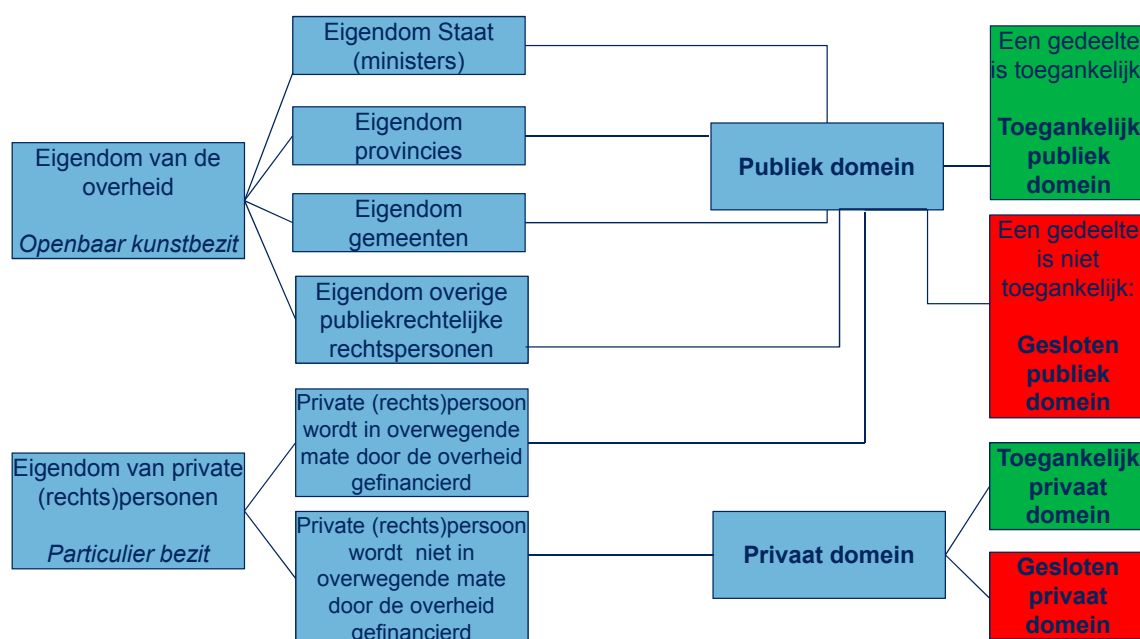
Eigendom van de overheid

*Openbaar kunstbezit*

Eigendom Staat (ministers)

Eigendom provincies

Eigendom gemeenten

Eigendom overige publiekrechtelijke rechtspersonen

Eigendom van private (rechts)personen

*Particulier bezit*

Private (rechts)persoon wordt in overwegende mate door de overheid gefinancierd

Private (rechts)persoon wordt niet in overwegende mate door de overheid gefinancierd

**Publiek domein**

**Privaat domein**

Een gedeelte is toegankelijk

**Toegankelijk publiek domein**

Een gedeelte is niet toegankelijk:

**Gesloten publiek domein**

**Toegankelijk privaat domein**

**Gesloten privaat domein**